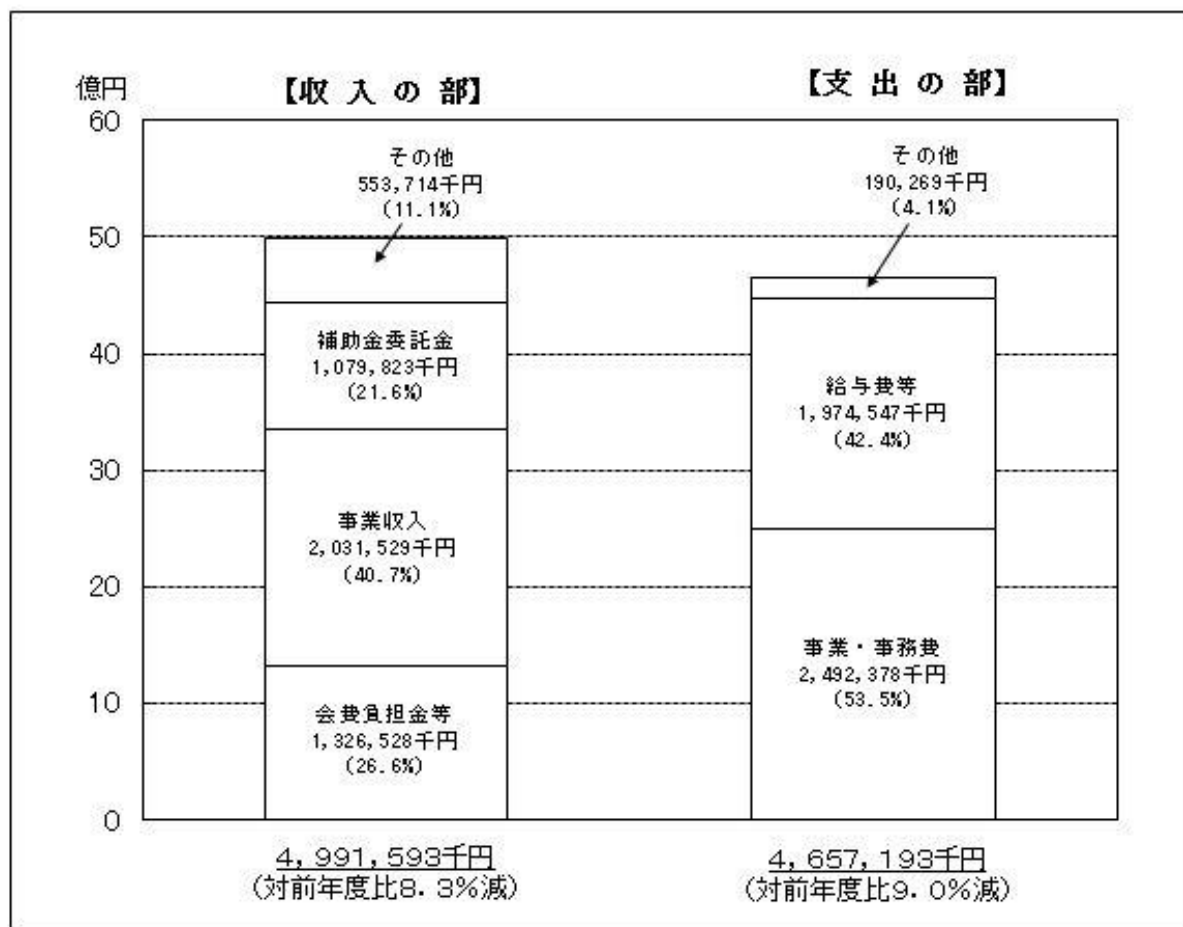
億円
【収 入 の 部】
【支 出 の 部】
60
50
40
30
20
10
0

その他
553,714千円
(11.1%)

補助金委託金
1,079,823千円
(21.6%)

事業収入
2,031,529千円
(40.7%)

会費負担金等
1,326,528千円
(26.6%)

その他
190,269千円
(4.1%)

給与費等
1,974,547千円
(42.4%)

事業・事務費
2,492,378千円
(53.5%)

4,991,593千円
(対前年度比8.3%減)

4,657,193千円
(対前年度比9.0%減)